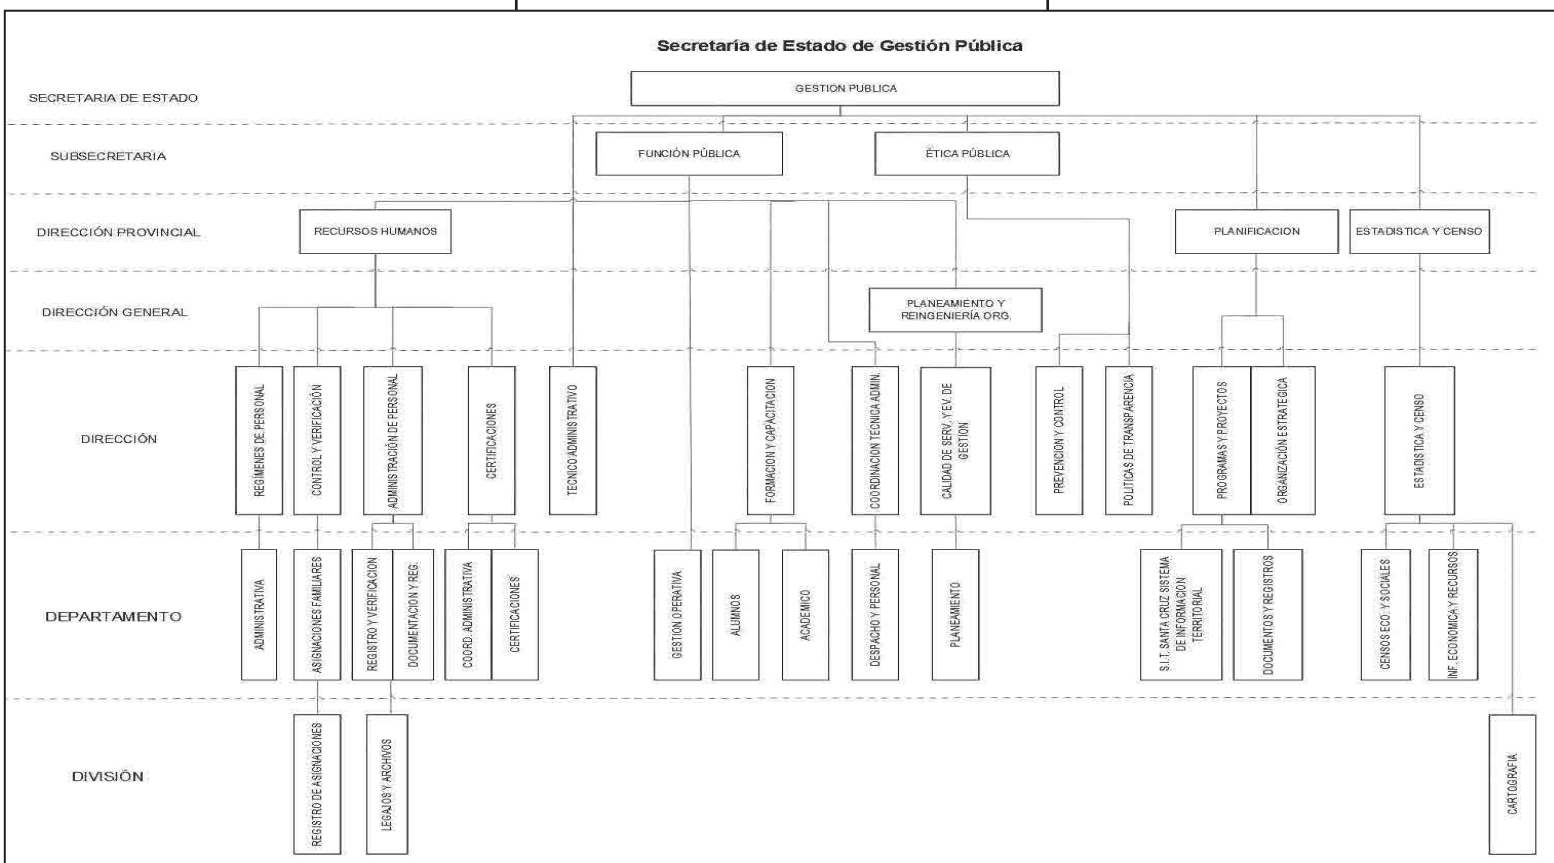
Secretaría de Estado de Gestión Pública

SECRETARIA DE ESTADO
GESTION PUBLICA

SUBSECRETARIA
FUNCIÓN PÚBLICA
ÉTICA PÚBLICA

DIRECCIÓN PROVINCIAL
RECURSOS HUMANOS
PLANIFICACION
ESTADISTICA Y CENSO

DIRECCIÓN GENERAL
PLANEAMIENTO Y REINGENIERÍA ORG.

DIRECCIÓN
REGÍMENES DE PERSONAL
CONTROL Y VERIFICACIÓN
ADMINISTRACIÓN DE PERSONAL
CERTIFICACIONES
TECNICO ADMINISTRATIVO
FORMACION Y CAPACITACION
COORDINACION TECNICA ADMIN.
CALIDAD DE SERV. Y EV. DE GESTION
PREVENCION Y CONTROL
POLITICAS DE TRANSPARENCIA
PROGRAMAS Y PROYECTOS
ORGANIZACIÓN ESTRATEGICA
ESTADISTICA Y CENSO

DEPARTAMENTO
ADMINISTRATIVA
ASIGNACIONES FAMILIARES
REGISTRO Y VERIFICACION
DOCUMENTACION Y REG.
COORD. ADMINISTRATIVA
CERTIFICACIONES
GESTION OPERATIVA
ALUMNOS
ACADEMICO
DESPACHO Y PERSONAL
PLANEAMIENTO
S.I.T. SANTA CRUZ SISTEMA DE INFORMACION TERRITORIAL
DOCUMENTOS Y REGISTROS
CENSOS ECO. Y SOCIALES
INF. ECONOMICA Y RECURSOS

DIVISIÓN
REGISTRO DE ASIGNACIONES
LEGAJOS Y ARCHIVOS
CARTOGRAFIA